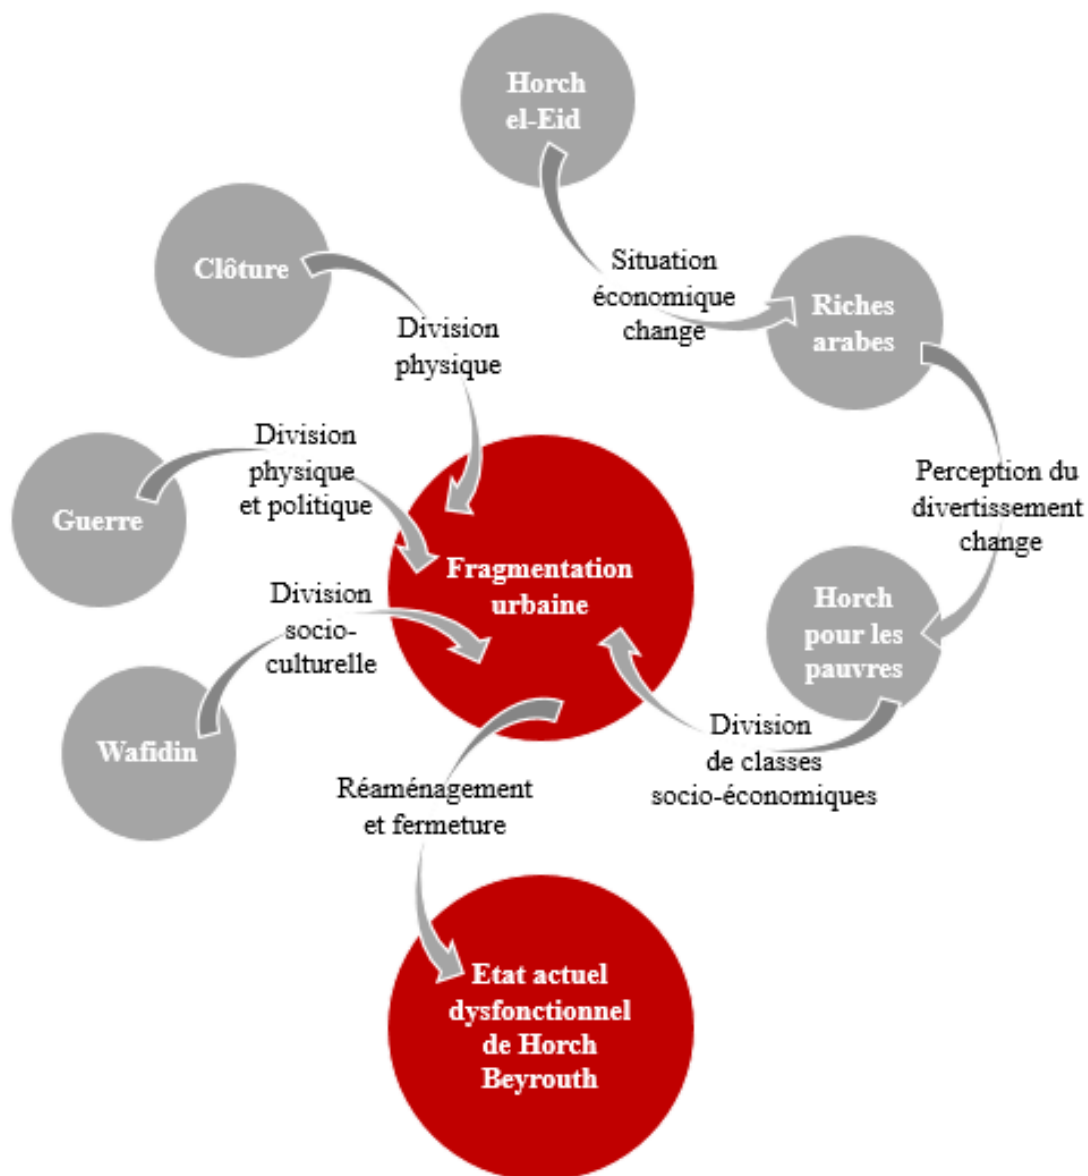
Horch el-Eid

Situation économique change

Riches arabes

Perception du divertissement change

Horch pour les pauvres

Division de classes socio-économiques

Clôture

Division physique

Guerre

Division physique et politique

Fragmentation urbaine

Division socio-culturelle

Wafidin

Réaménagement et fermeture

Etat actuel dysfonctionnel de Horch Beyrouth